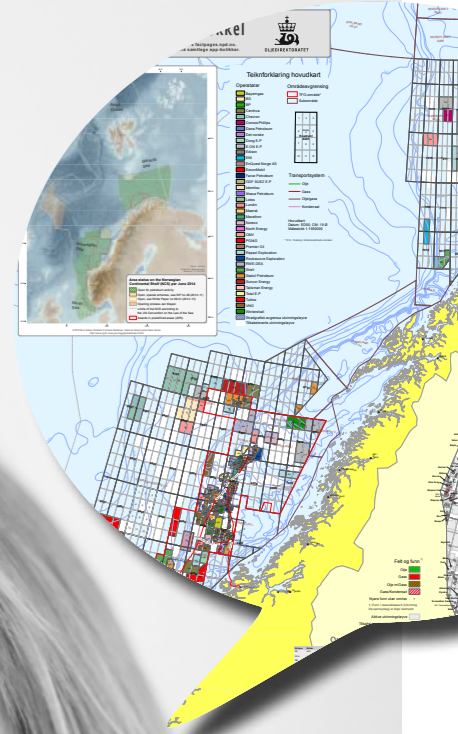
kkel
factpages.npd.no
katalogen app-butikker.

OLJEDIREKTORATET

Teiknforklaring hovudkart

Operatørar

Bayerngas
BG
BP
Centrica
Chevron
ConocoPhillips
Dana Petroleum
Det norske
Eni
E.ON
Edison
EnQuest
ExxonMobil
Faroe Petroleum
GDF SUEZ
Idemitsu
Ithaca Petroleum
Lotos
Lundin
Maersk
Marathon
Noreco
North Energy
OMV
PGNiG
Premier Oil
Repsol
Rocksource
RWE Dea
Shell
Statoil Petroleum
Talisman Energy
Total E.P.
Tullow
VNG
Wintershall

Områdeavgrensing

Transportsystem
Olje
Gass

Hovudkart

Area status on the Norwegian Continental Shelf (NCS) per June 2014

Felt og funn
Olje
Gass
Olje m/Gass
Gass/Kondensat